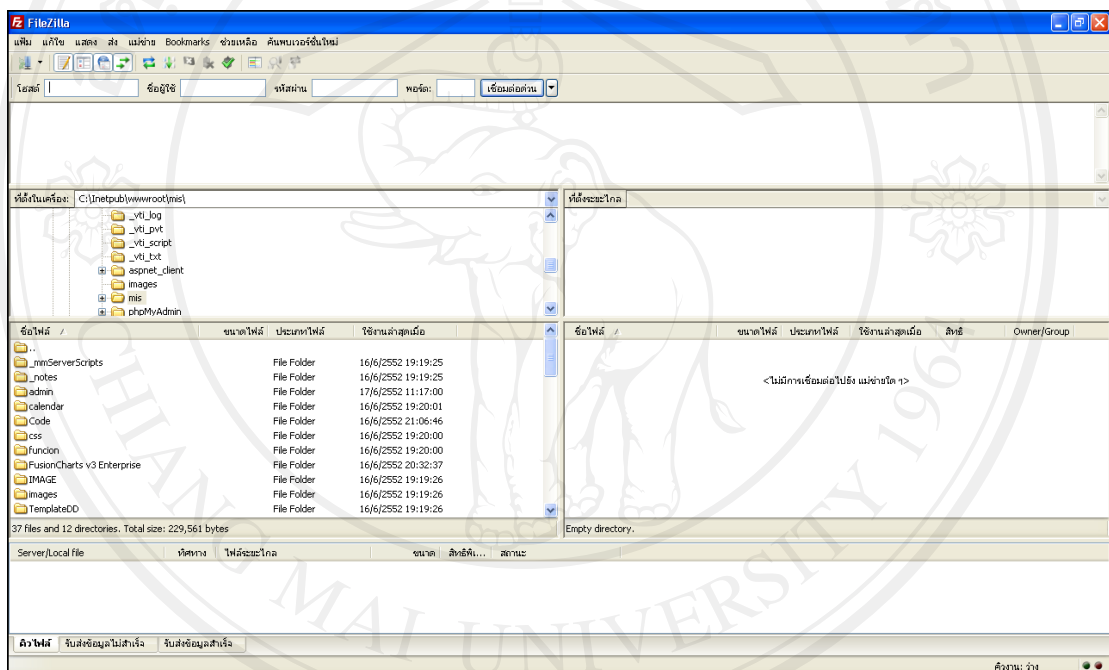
FileZilla

แฟ้ม แก้ไข แสดง ส่ง แม่ข่าย Bookmarks ช่วยเหลือ ค้นพบเวอร์ชั่นใหม่

โฮสต์: ชื่อผู้ใช้: รหัสผ่าน: พอร์ต: เชื่อมต่อด่วน

ที่ตั้งในเครื่อง: C:\Inetpub\wwwroot\mis\

_vti_log
_vti_pvt
_vti_script
_vti_txt
aspnet_client
images
mis
phpMyAdmin

ที่ตั้งระยะไกล

| ชื่อไฟล์ / | ขนาดไฟล์ | ประเภทไฟล์ | ใช้งานล่าสุดเมื่อ |
|---|---|---|---|
| .. | | | |
| _mmServerScripts | | File Folder | 16/6/2552 19:19:25 |
| _notes | | File Folder | 16/6/2552 19:19:25 |
| admin | | File Folder | 17/6/2552 11:17:00 |
| calendar | | File Folder | 16/6/2552 19:20:01 |
| Code | | File Folder | 16/6/2552 21:06:46 |
| css | | File Folder | 16/6/2552 19:20:00 |
| funcion | | File Folder | 16/6/2552 19:20:00 |
| FusionCharts v3 Enterprise | | File Folder | 16/6/2552 20:32:37 |
| IMAGE | | File Folder | 16/6/2552 19:19:26 |
| images | | File Folder | 16/6/2552 19:19:26 |
| TemplateDD | | File Folder | 16/6/2552 19:19:26 |

37 files and 12 directories. Total size: 229,561 bytes

| ชื่อไฟล์ / | ขนาดไฟล์ | ประเภทไฟล์ | ใช้งานล่าสุดเมื่อ | สิทธิ์ | Owner/Group |
|---|---|---|---|---|---|

<ไม่มีการเชื่อมต่อไปยัง แม่ข่ายใด ๆ>

Empty directory.

Server/Local file | ทิศทาง | ไฟล์ระยะไกล | ขนาด | สิทธิพิ... | สถานะ

คิวไฟล์ | รับส่งข้อมูลไม่สำเร็จ | รับส่งข้อมูลสำเร็จ

คิวงาน: ว่าง